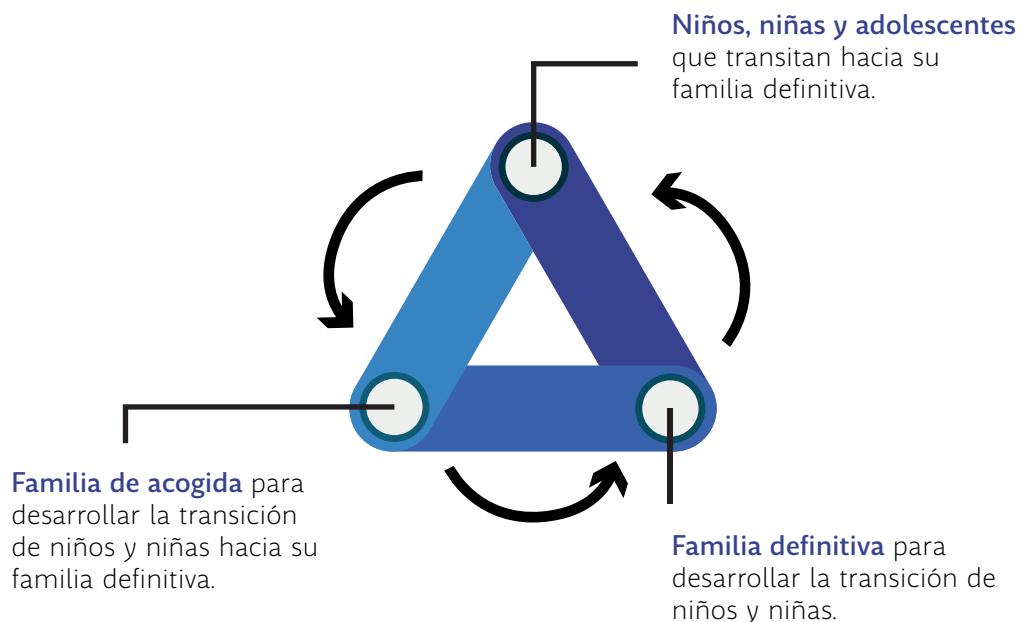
Niños, niñas y adolescentes que transitan hacia su familia definitiva.

Familia de acogida para desarrollar la transición de niños y niñas hacia su familia definitiva.

Familia definitiva para desarrollar la transición de niños y niñas.